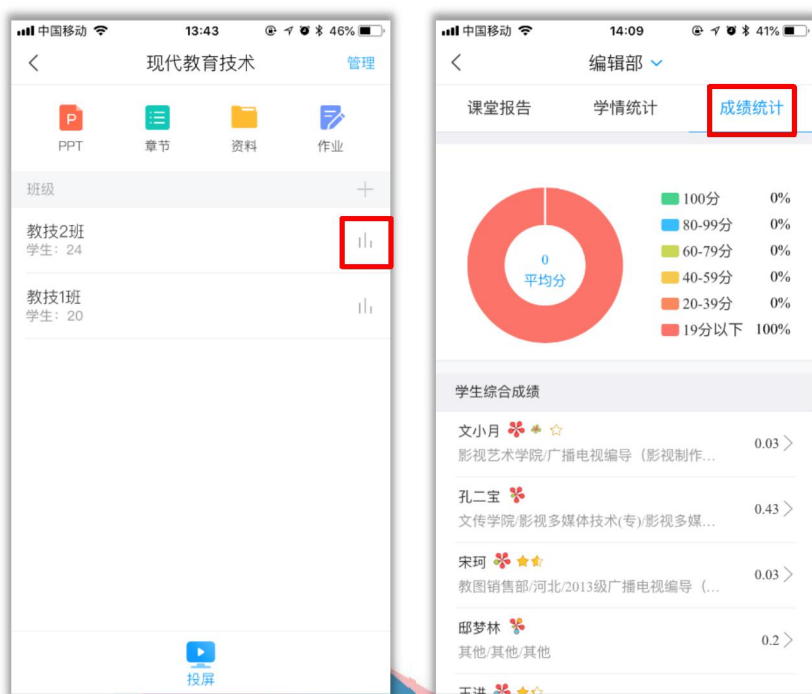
中国移动 13:43 46%

现代教育技术 管理

P
PPT 章节 资料 作业

班级 +

教技2班
学生：24

教技1班
学生：20

投屏

中国移动 14:09 41%

编辑部

课堂报告 学情统计 成绩统计

0
平均分

100分 0%
80-99分 0%
60-79分 0%
40-59分 0%
20-39分 0%
19分以下 100%

学生综合成绩

文小月
影视艺术学院/广播电视编导（影视制作… 0.03

孔二宝
文传学院/影视多媒体技术(专)/影视多媒… 0.43

宋珂
教图销售部/河北/2013级广播电视编导（… 0.03

邸梦林
其他/其他/其他 0.2

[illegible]